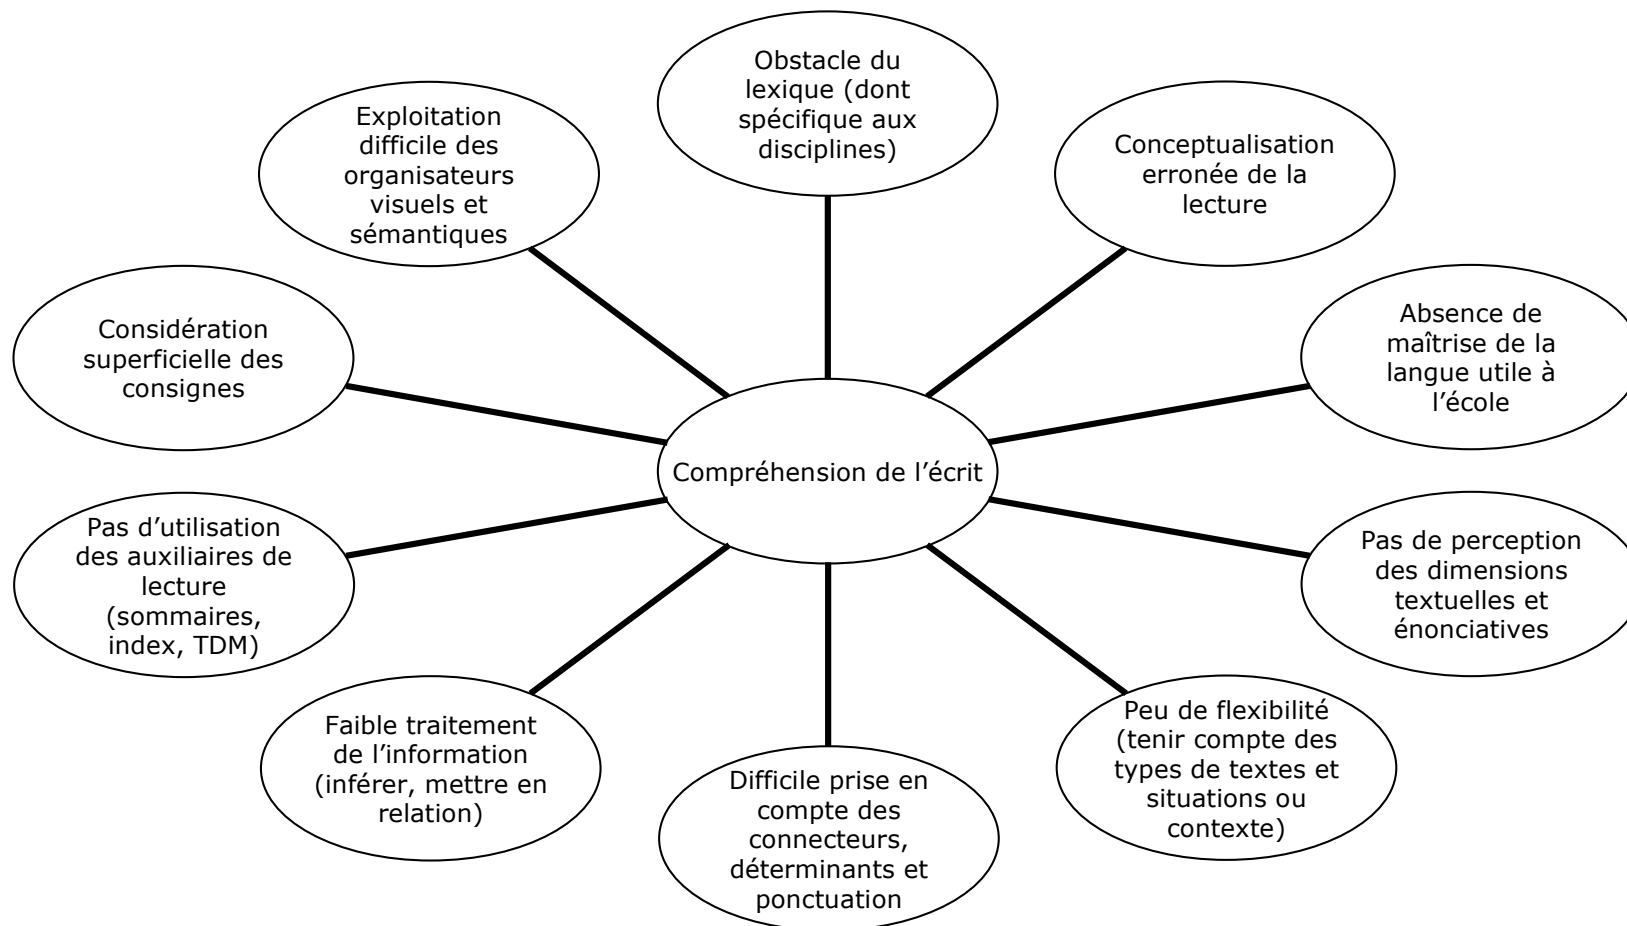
Obstacle du lexique (dont spécifique aux disciplines)

Exploitation difficile des organisateurs visuels et sémantiques

Conceptualisation erronée de la lecture

Considération superficielle des consignes

Absence de maîtrise de la langue utile à l'école

Compréhension de l'écrit

Pas d'utilisation des auxiliaires de lecture (sommaires, index, TDM)

Pas de perception des dimensions textuelles et énonciatives

Faible traitement de l'information (inférer, mettre en relation)

Peu de flexibilité (tenir compte des types de textes et situations ou contexte)

Difficile prise en compte des connecteurs, déterminants et ponctuation